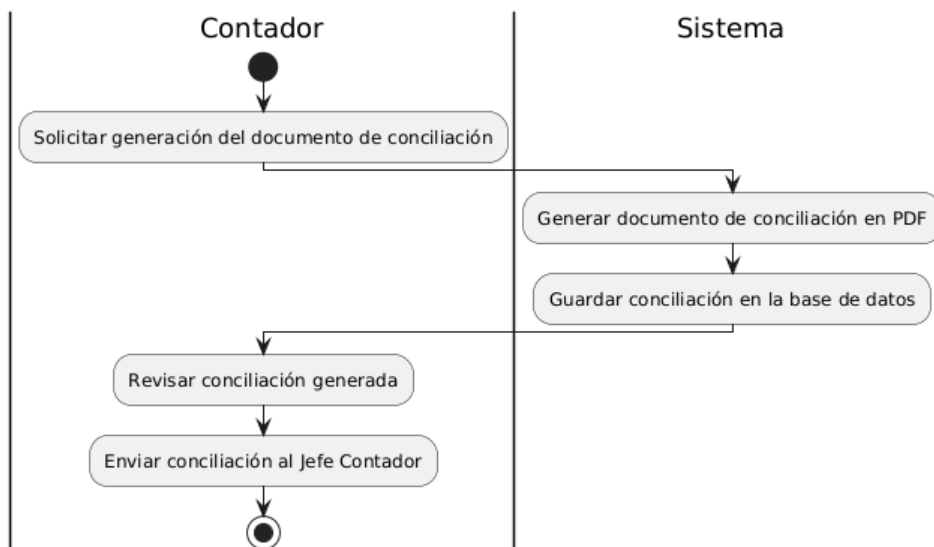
Contador

Sistema

Solicitar generación del documento de conciliación

Generar documento de conciliación en PDF

Guardar conciliación en la base de datos

Revisar conciliación generada

Enviar conciliación al Jefe Contador